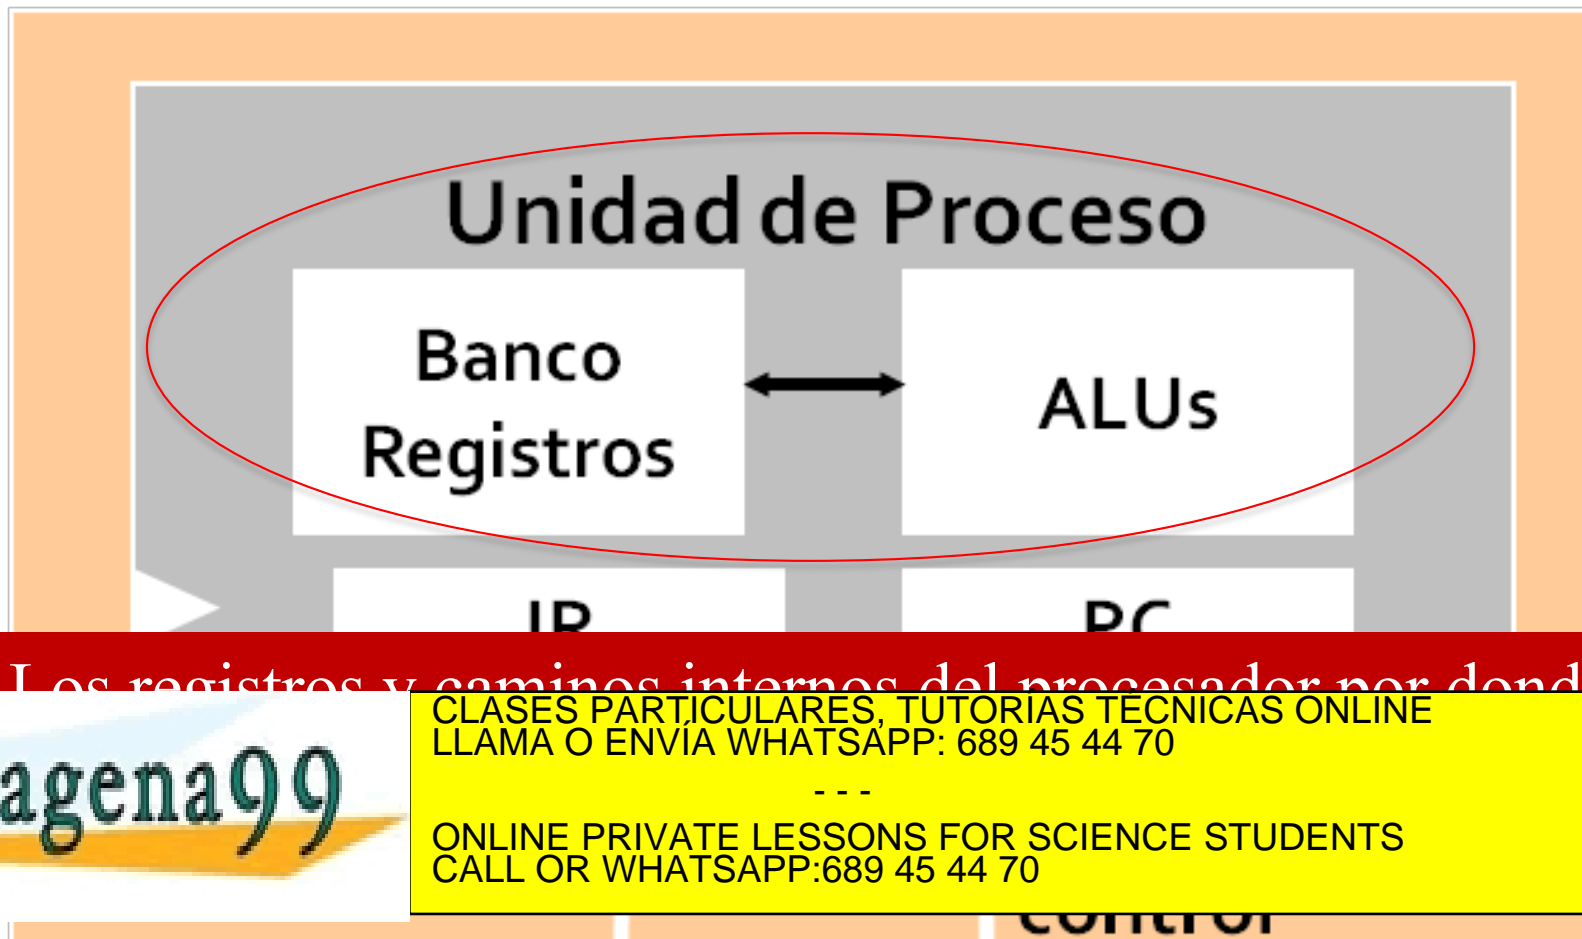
Unidad de Proceso

Banco Registros

ALUs

IR

PC

Los registros y caminos internos del procesador por dond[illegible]

agena99

CLASES PARTICULARES, TUTORÍAS TÉCNICAS ONLINE
LLAMA O ENVÍA WHATSAPP: 689 45 44 70

- - -

ONLINE PRIVATE LESSONS FOR SCIENCE STUDENTS
CALL OR WHATSAPP:689 45 44 70

control